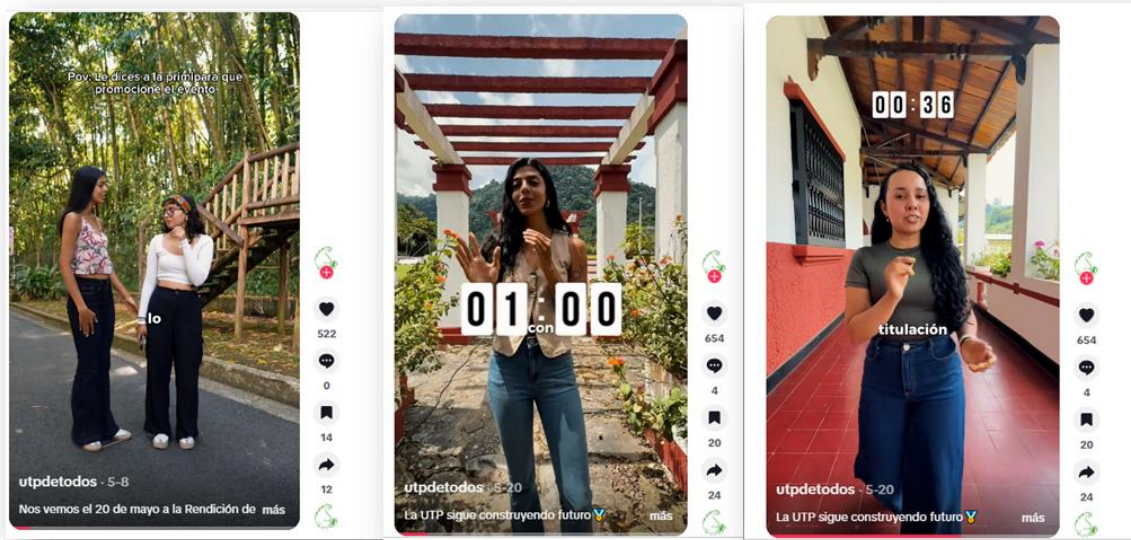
Pov: Le dices a la primípara que promocione el evento

lo

522
0
14
12

utpdetodos · 5-8

Nos vemos el 20 de mayo a la Rendición de más

01:00

con

654
4
20
24

utpdetodos · 5-20

La UTP sigue construyendo futuro🏅 más

00:36

titulación

654
4
20
24

utpdetodos · 5-20

La UTP sigue construyendo futuro🏅 más